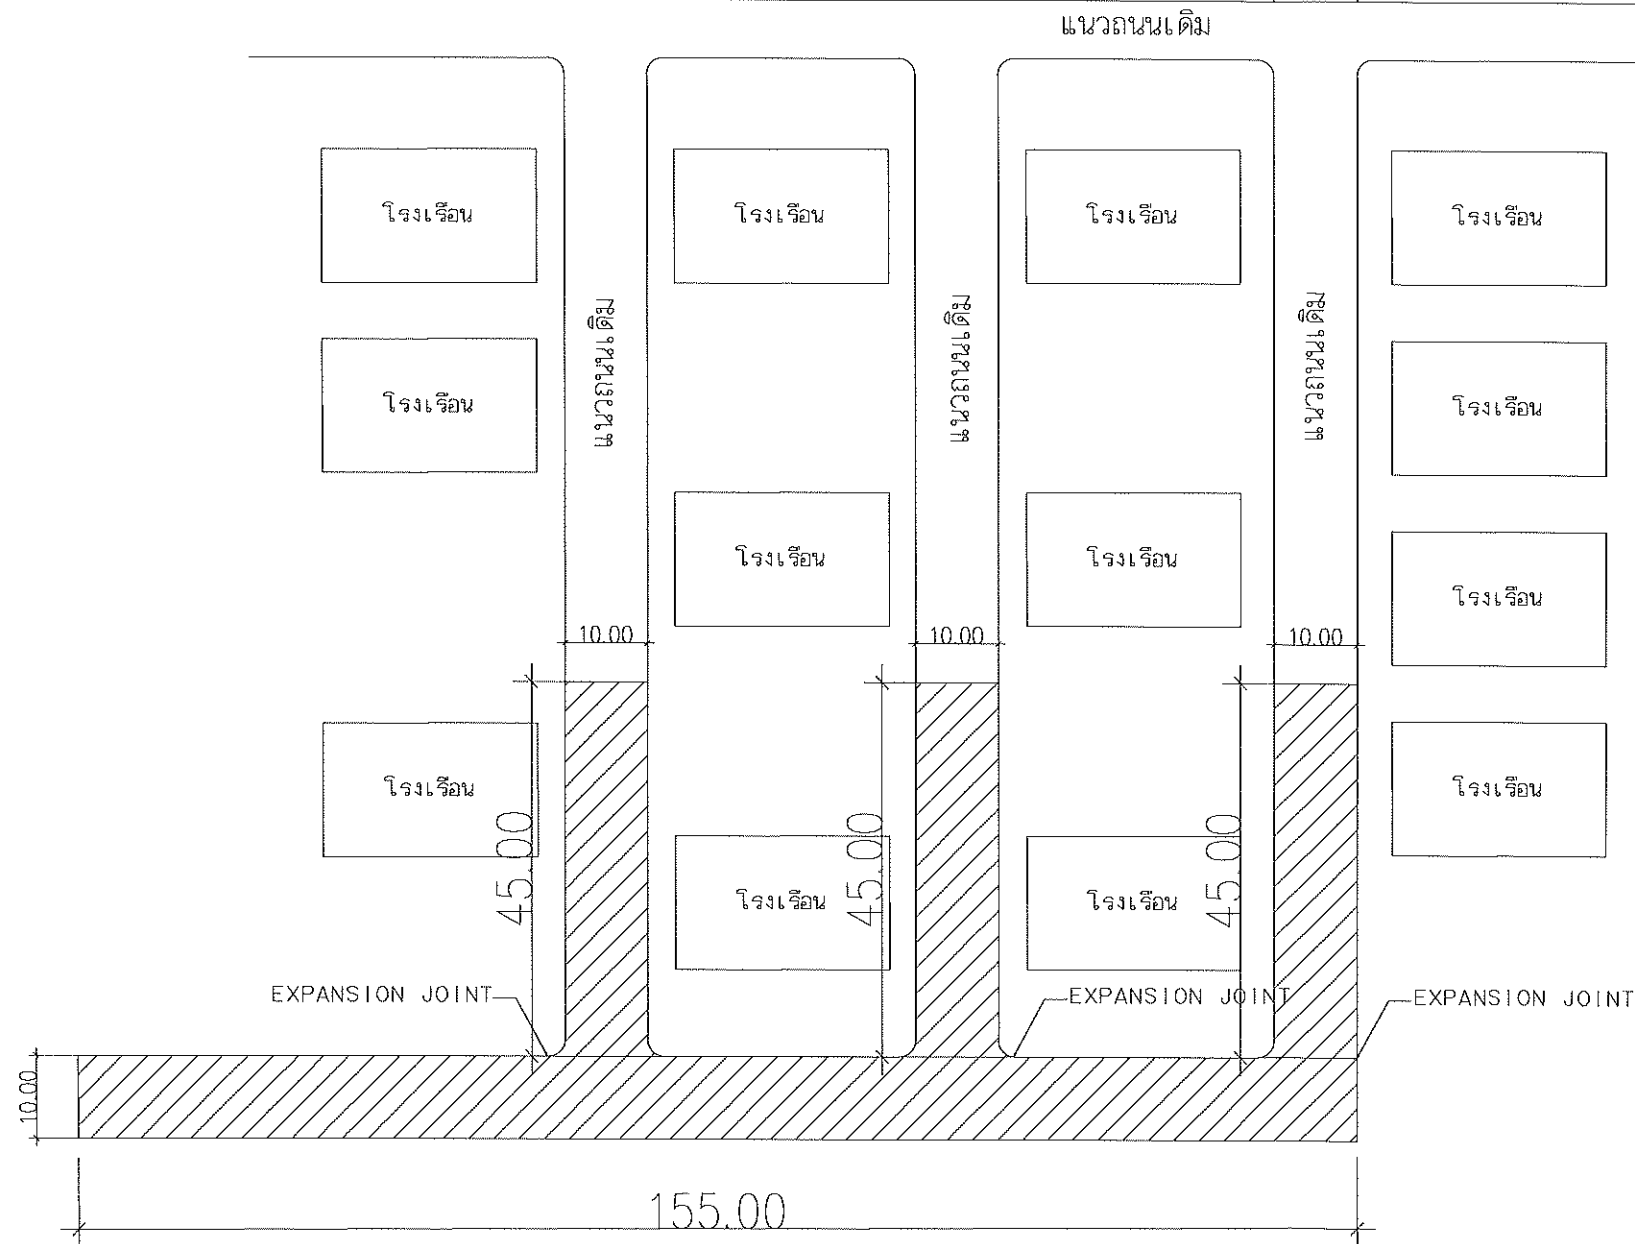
แนวถนนเดิม

โรงเรือน

โรงเรือน

โรงเรือน

โรงเรือน

แนวถนนเดิม

แนวถนนเดิม

แนวถนนเดิม

โรงเรือน

โรงเรือน

โรงเรือน

โรงเรือน

โรงเรือน

โรงเรือน

โรงเรือน

โรงเรือน

โรงเรือน

10.00

10.00

10.00

45.00

45.00

45.00

EXPANSION JOINT

EXPANSION JOINT

EXPANSION JOINT

10.00

155.00